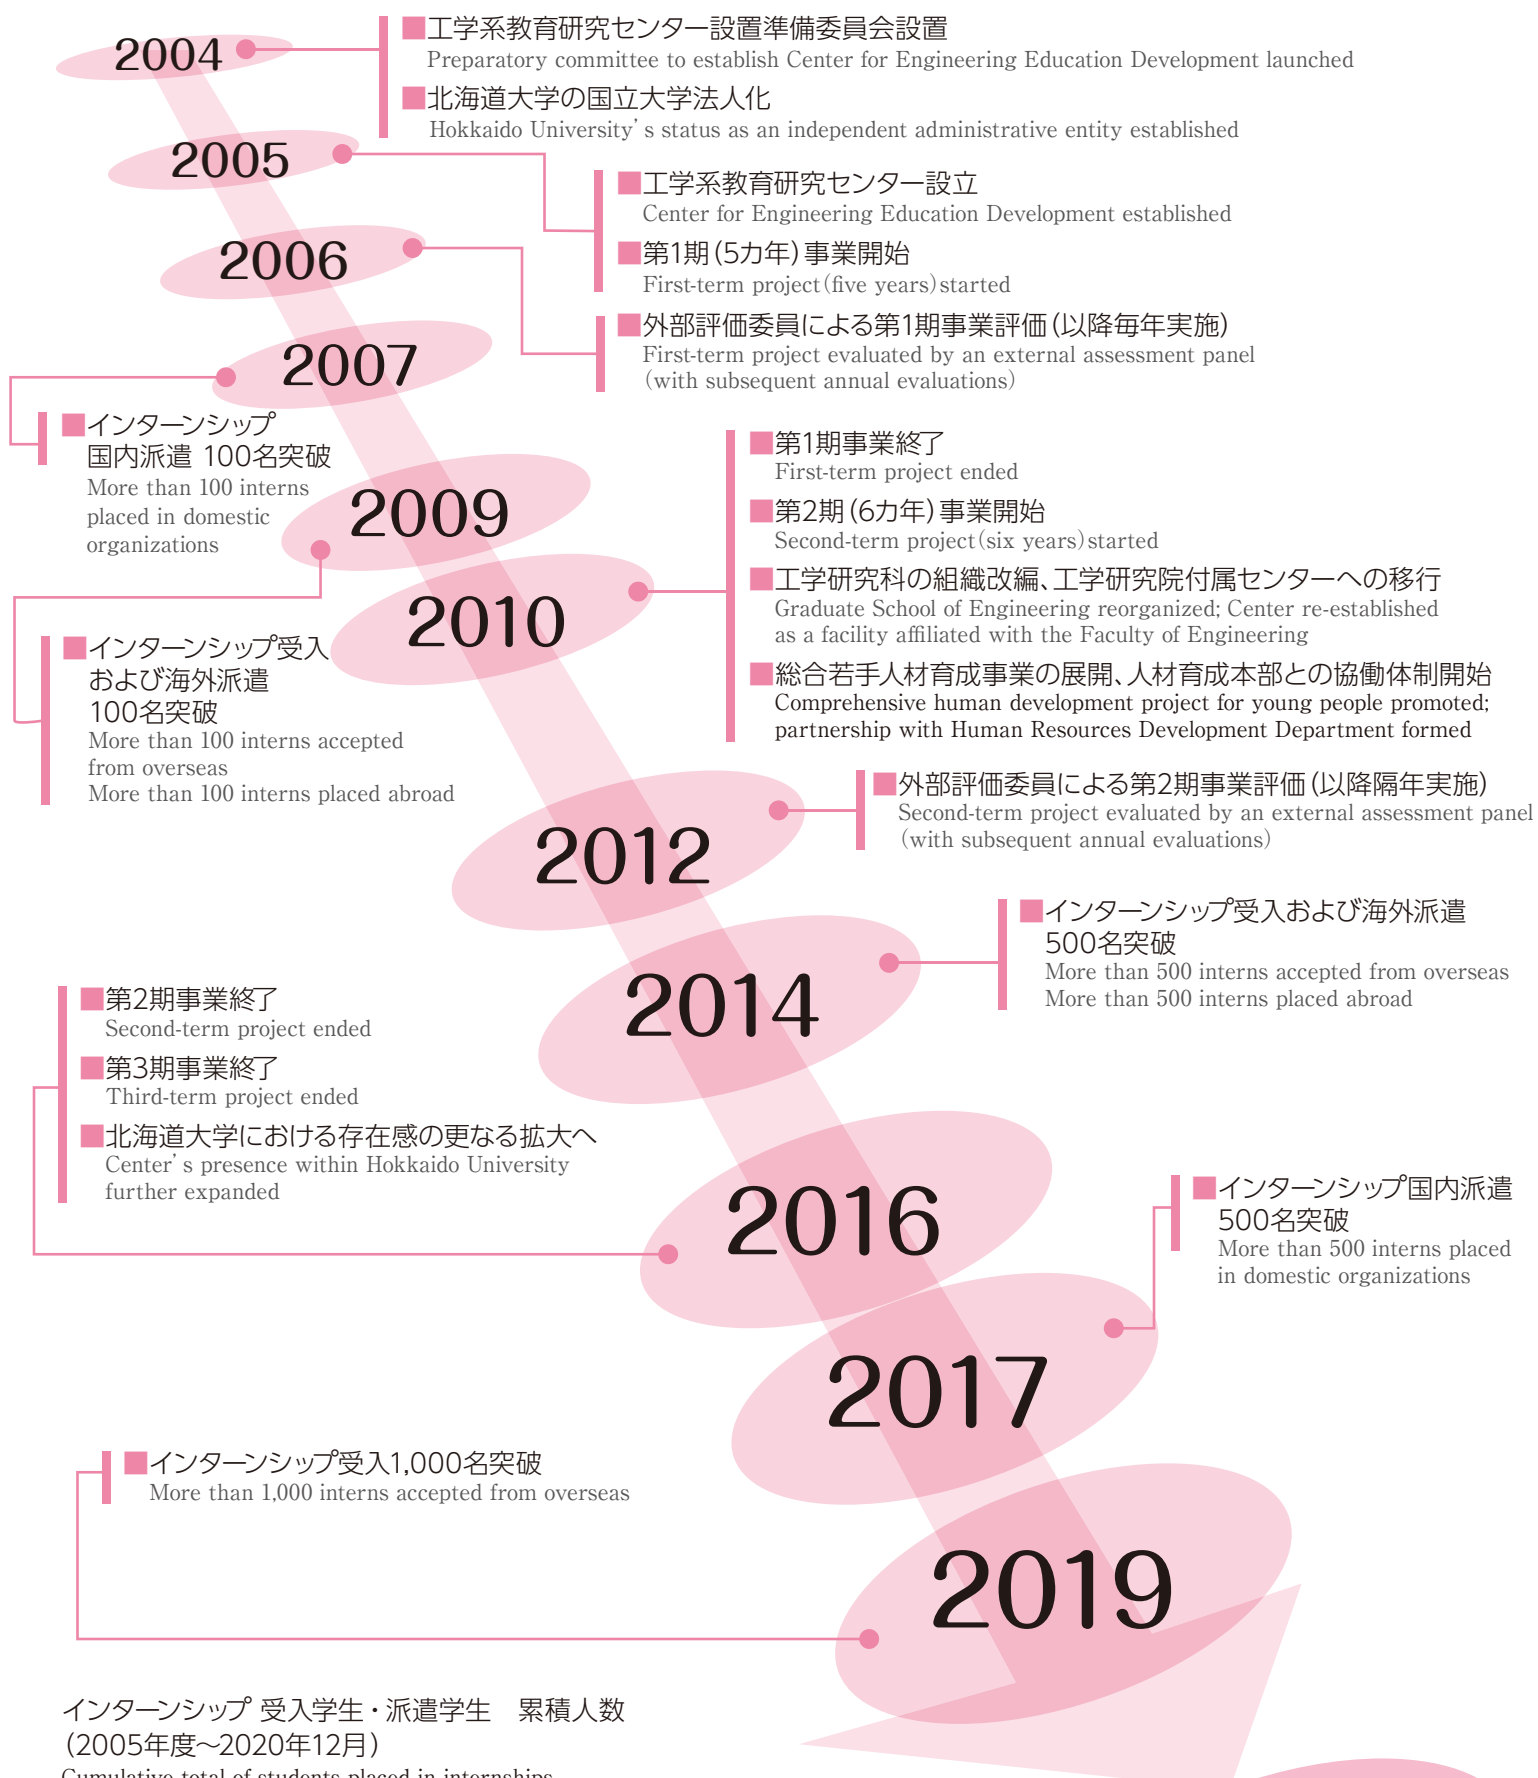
2004

■工学系教育研究センター設置準備委員会設置
Preparatory committee to establish Center for Engineering Education Development launched

■北海道大学の国立大学法人化
Hokkaido University' s status as an independent administrative entity established

2005

■工学系教育研究センター設立
Center for Engineering Education Development established

■第1期(5カ年)事業開始
First-term project (five years) started

2006

■外部評価委員による第1期事業評価(以降毎年実施)
First-term project evaluated by an external assessment panel (with subsequent annual evaluations)

2007

■インターンシップ国内派遣 100名突破
More than 100 interns placed in domestic organizations

2009

■第1期事業終了
First-term project ended

■第2期(6カ年)事業開始
Second-term project (six years) started

■工学研究科の組織改編、工学研究院付属センターへの移行
Graduate School of Engineering reorganized; Center re-established as a facility affiliated with the Faculty of Engineering

■総合若手人材育成事業の展開、人材育成本部との協働体制開始
Comprehensive human development project for young people promoted; partnership with Human Resources Development Department formed

2010

■インターンシップ受入および海外派遣 100名突破
More than 100 interns accepted from overseas
More than 100 interns placed abroad

■外部評価委員による第2期事業評価(以降隔年実施)
Second-term project evaluated by an external assessment panel (with subsequent annual evaluations)

2012

■インターンシップ受入および海外派遣 500名突破
More than 500 interns accepted from overseas
More than 500 interns placed abroad

2014

■第2期事業終了
Second-term project ended

■第3期事業終了
Third-term project ended

■北海道大学における存在感の更なる拡大へ
Center' s presence within Hokkaido University further expanded

2016

■インターンシップ国内派遣 500名突破
More than 500 interns placed in domestic organizations

2017

■インターンシップ受入1,000名突破
More than 1,000 interns accepted from overseas

2019

インターンシップ 受入学生・派遣学生 累積人数
(2005年度~2020年12月)
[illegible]